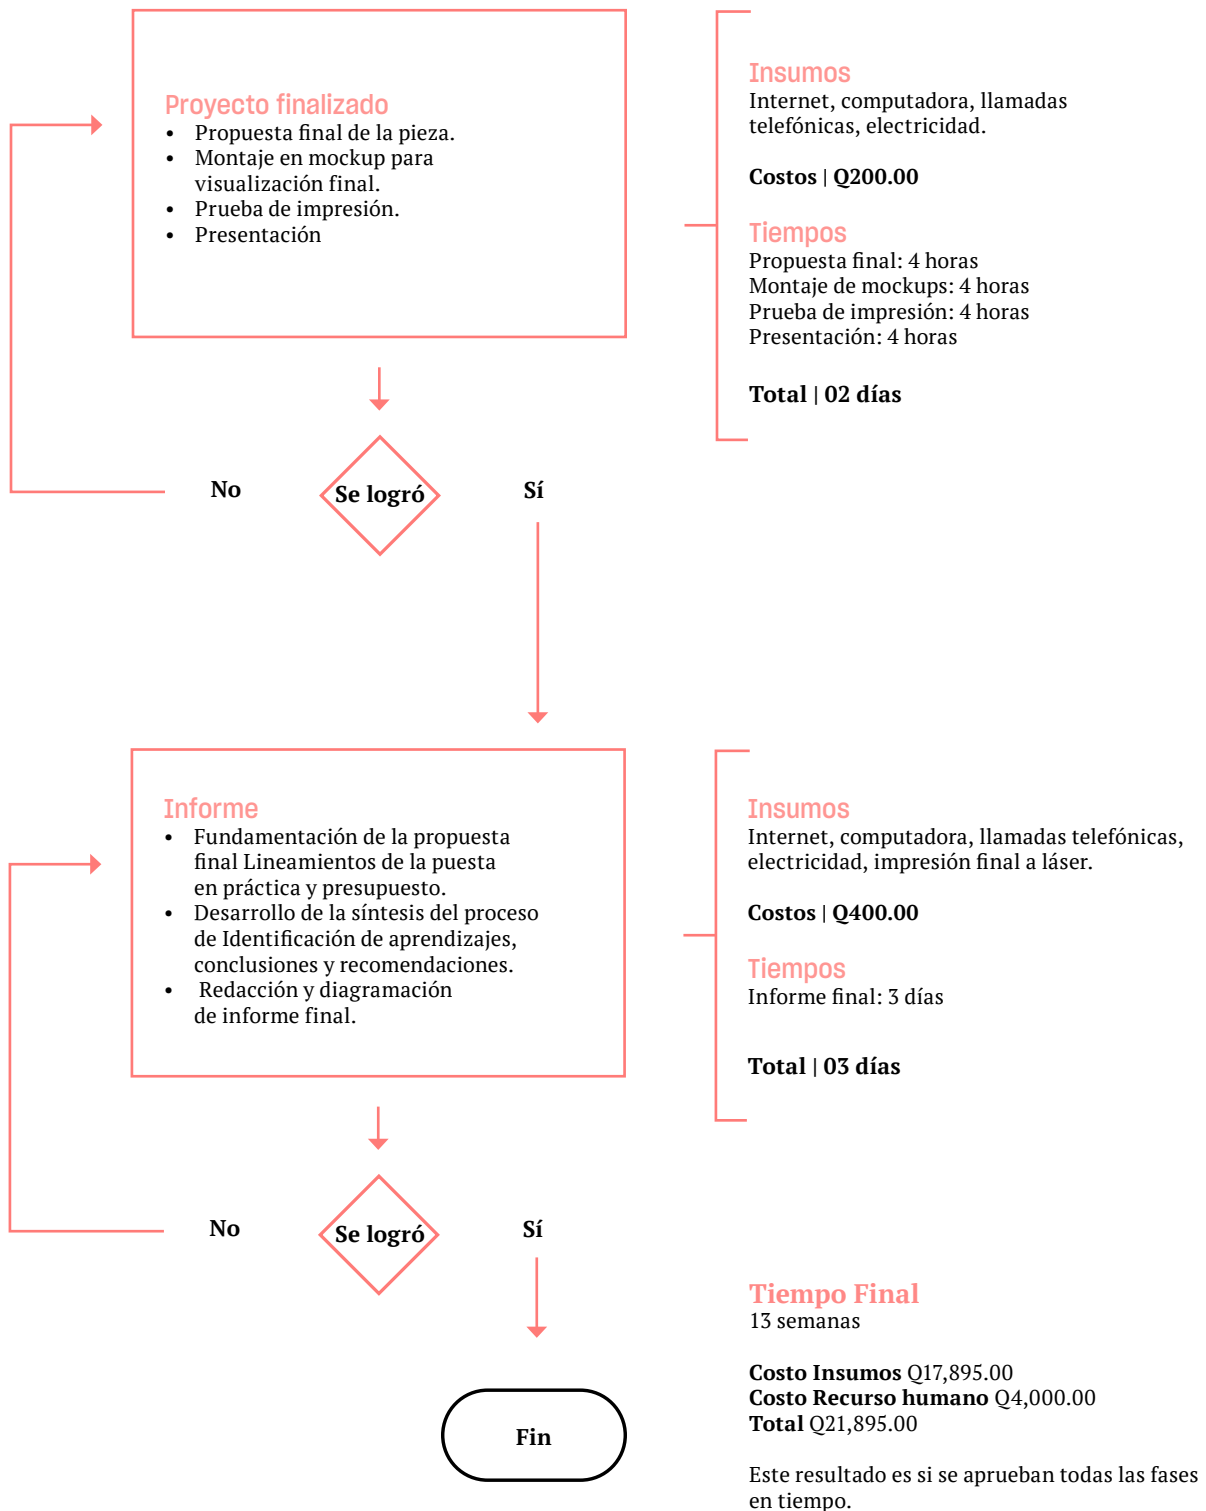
Proyecto finalizado
- Propuesta final de la pieza.
- Montaje en mockup para visualización final.
- Prueba de impresión.
- Presentación

Insumos
Internet, computadora, llamadas telefónicas, electricidad.

Costos | Q200.00

Tiempos
Propuesta final: 4 horas
Montaje de mockups: 4 horas
Prueba de impresión: 4 horas
Presentación: 4 horas

Total | 02 días

No

Se logró

Sí

Informe
- Fundamentación de la propuesta final Lineamientos de la puesta en práctica y presupuesto.
- Desarrollo de la síntesis del proceso de Identificación de aprendizajes, conclusiones y recomendaciones.
- Redacción y diagramación de informe final.

Insumos
Internet, computadora, llamadas telefónicas, electricidad, impresión final a láser.

Costos | Q400.00

Tiempos
Informe final: 3 días

Total | 03 días

No

Se logró

Sí

Fin

Tiempo Final
13 semanas

Costo Insumos Q17,895.00
Costo Recurso humano Q4,000.00
Total Q21,895.00

Este resultado es si se aprueban todas las fases en tiempo.